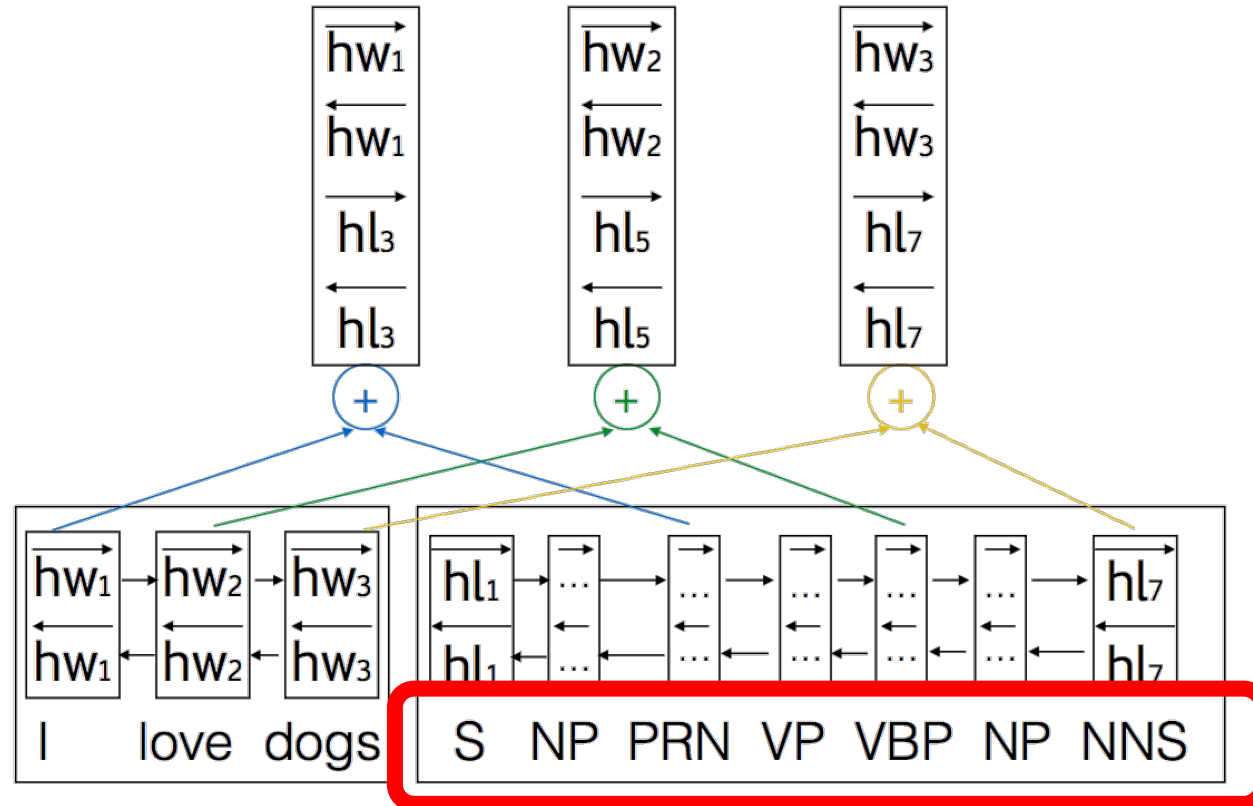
$\overrightarrow{hw_1}$
$\overleftarrow{hw_1}$
$\overrightarrow{hl_3}$
$\overleftarrow{hl_3}$

$\overrightarrow{hw_2}$
$\overleftarrow{hw_2}$
$\overrightarrow{hl_5}$
$\overleftarrow{hl_5}$

$\overrightarrow{hw_3}$
$\overleftarrow{hw_3}$
$\overrightarrow{hl_7}$
$\overleftarrow{hl_7}$

+ + +

$\overrightarrow{hw_1}$ $\overrightarrow{hw_2}$ $\overrightarrow{hw_3}$
$\overleftarrow{hw_1}$ $\overleftarrow{hw_2}$ $\overleftarrow{hw_3}$
I love dogs

$\overrightarrow{hl_1}$ ... ... ... ... ... $\overrightarrow{hl_7}$
$\overleftarrow{hl_1}$ ... ... ... ... ... $\overleftarrow{hl_7}$
S NP PRN VP VBP NP NNS